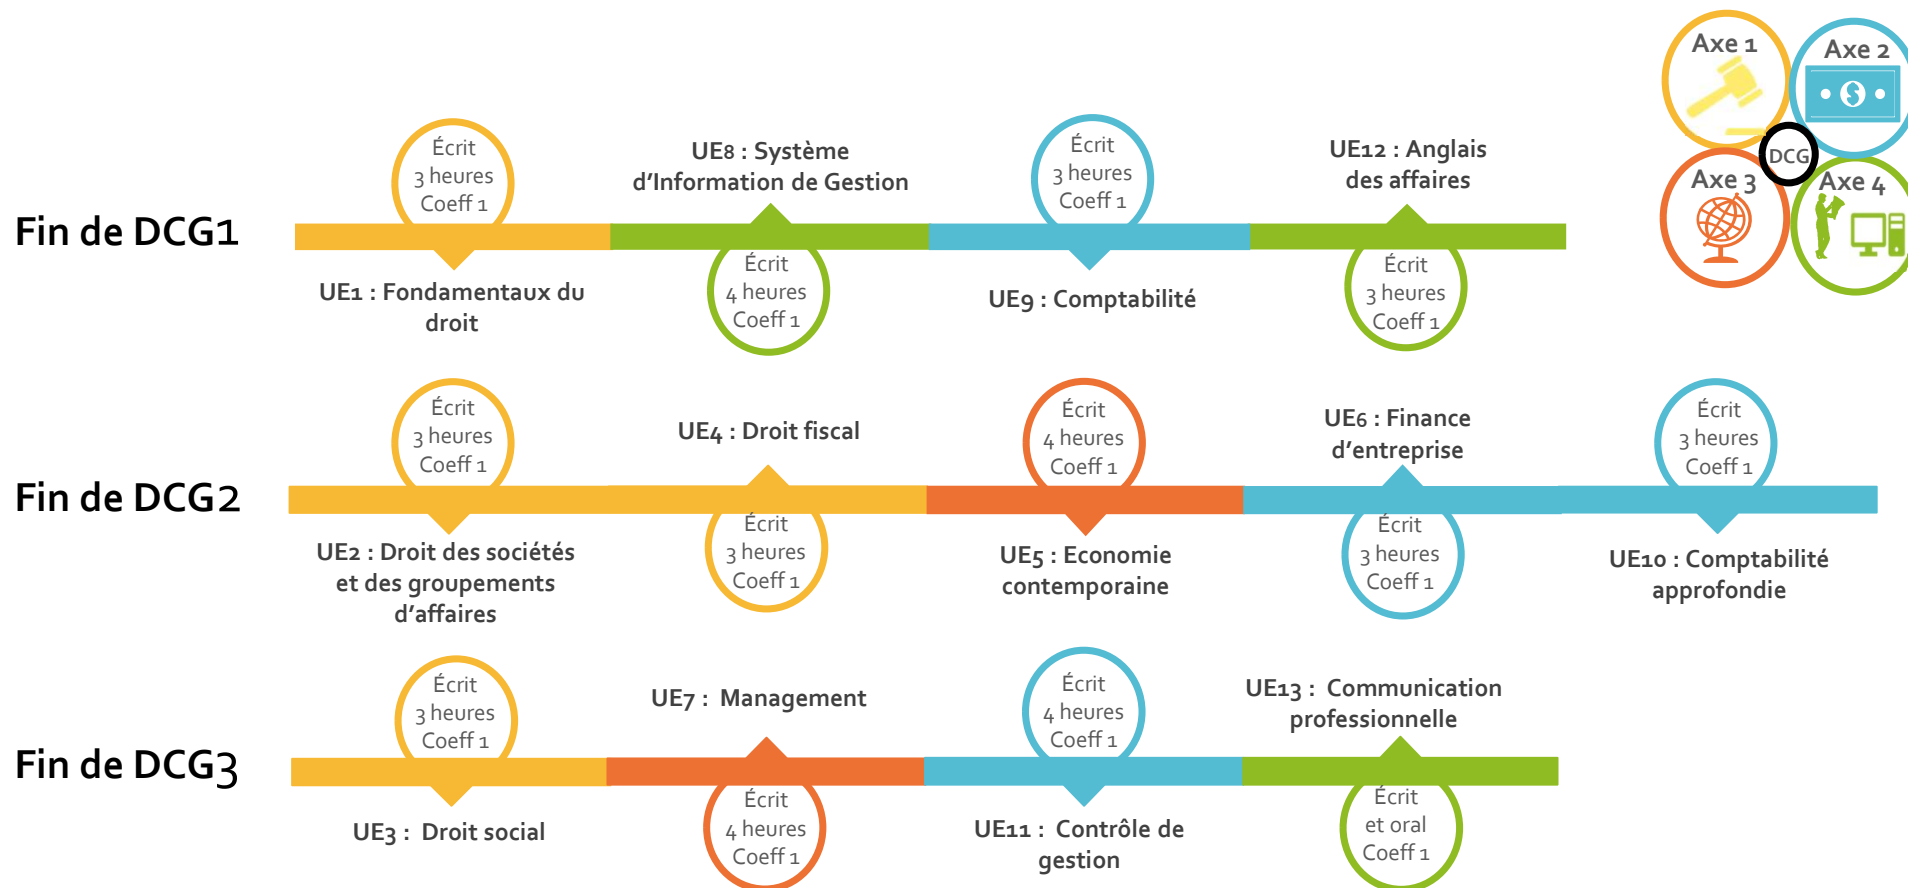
Axe 1
Axe 2
DCG
Axe 3
Axe 4

Fin de DCG1

Écrit
3 heures
Coeff 1

UE1 : Fondamentaux du droit

UE8 : Système d'Information de Gestion

Écrit
4 heures
Coeff 1

Écrit
3 heures
Coeff 1

UE9 : Comptabilité

UE12 : Anglais des affaires

Écrit
3 heures
Coeff 1

Fin de DCG2

Écrit
3 heures
Coeff 1

UE2 : Droit des sociétés et des groupements d'affaires

UE4 : Droit fiscal

Écrit
3 heures
Coeff 1

Écrit
4 heures
Coeff 1

UE5 : Economie contemporaine

UE6 : Finance d'entreprise

Écrit
3 heures
Coeff 1

Écrit
3 heures
Coeff 1

UE10 : Comptabilité approfondie

Fin de DCG3

Écrit
3 heures
Coeff 1

UE3 : Droit social

UE7 : Management

Écrit
4 heures
Coeff 1

Écrit
4 heures
Coeff 1

UE11 : Contrôle de gestion

UE13 : Communication professionnelle

Écrit
et oral
Coeff 1